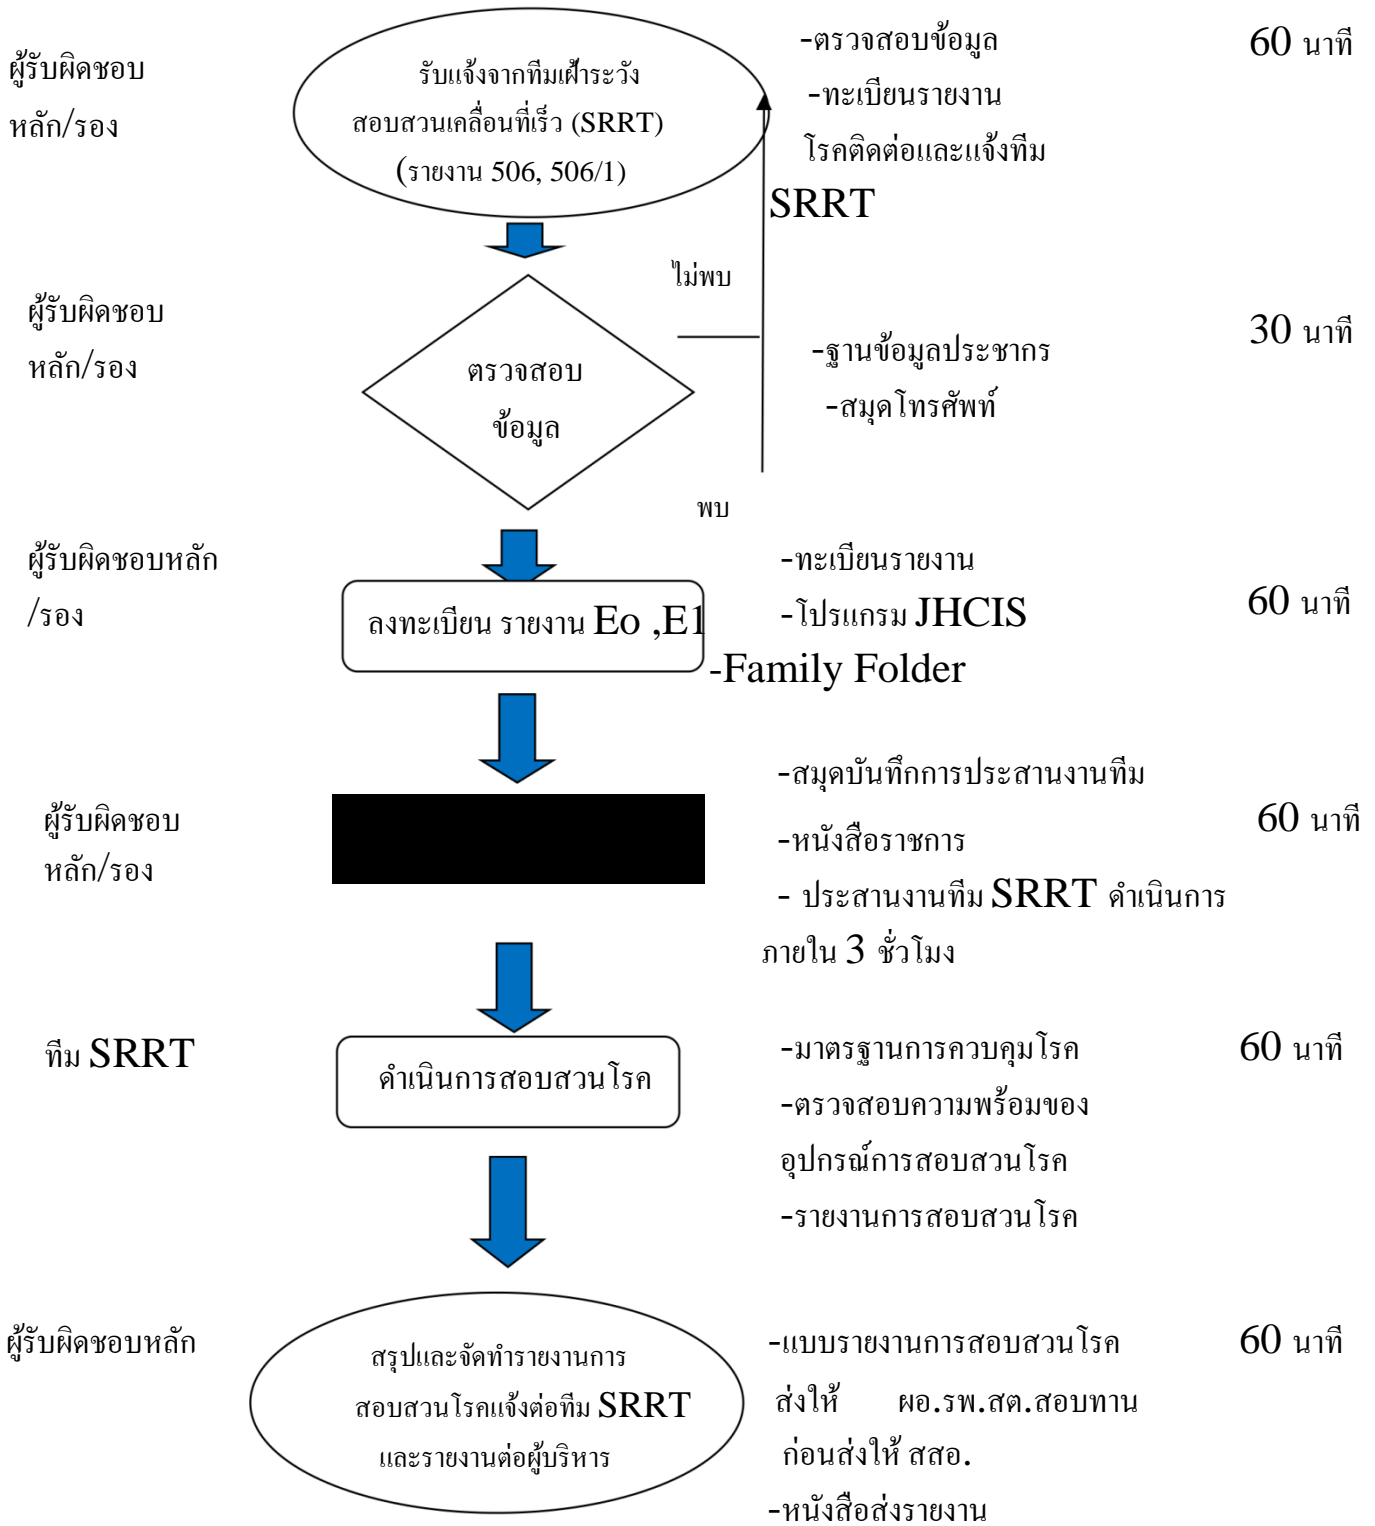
ผู้รับผิดชอบหลัก/รอง

รับแจ้งจากทีมเฝ้าระวังสอบสวนเคลื่อนที่เร็ว (SRRT) (รายงาน 506, 506/1)

-ตรวจสอบข้อมูล
-ทะเบียนรายงานโรคติดต่อและแจ้งทีม SRRT

60 นาที

ไม่พบ

ผู้รับผิดชอบหลัก/รอง

ตรวจสอบข้อมูล

-ฐานข้อมูลประชากร
-สมุดโทรศัพท์

30 นาที

พบ

ผู้รับผิดชอบหลัก/รอง

ลงทะเบียน รายงาน Eo ,E1

-ทะเบียนรายงาน
-โปรแกรม JHCIS
-Family Folder

60 นาที

ผู้รับผิดชอบหลัก/รอง

-สมุดบันทึกการประสานงานทีม
-หนังสือราชการ
- ประสานงานทีม SRRT ดำเนินการภายใน 3 ชั่วโมง

60 นาที

ทีม SRRT

ดำเนินการสอบสวนโรค

-มาตรฐานการควบคุมโรค
-ตรวจสอบความพร้อมของอุปกรณ์การสอบสวนโรค
-รายงานการสอบสวนโรค

60 นาที

ผู้รับผิดชอบหลัก

สรุปและจัดทำรายงานการสอบสวนโรคแจ้งต่อทีม SRRT และรายงานต่อผู้บริหาร

-แบบรายงานการสอบสวนโรค ส่งให้ ผอ.รพ.สต.สอบทาน ก่อนส่งให้ สสอ.
-หนังสือส่งรายงาน

60 นาที